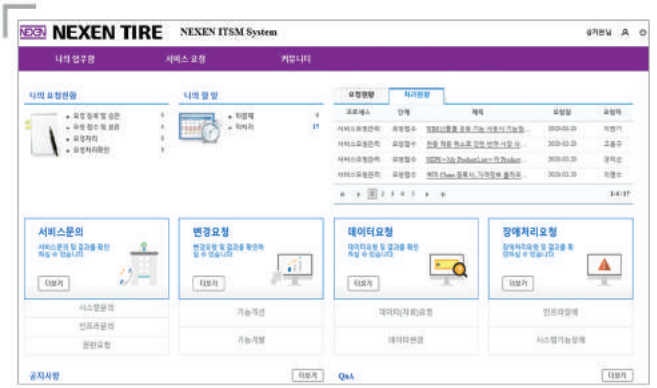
NEXEN NEXEN TIRE NEXEN ITSM System

나의 업무함 서비스 요청 커뮤니티

나의 요청현황

요청 등록 및 승인
요청 접수 및 접유
요청처리
요청처리완료

나의 결재

미결재
기결재

요청현황 처리현황

| 프로세스 | 단계 | 제목 | 요청일 | 요청자 |
|---|---|---|---|---|
| 서비스요청관리 | 요청접수 | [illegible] | 2020.03.20 | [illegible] |
| 서비스요청관리 | 요청접수 | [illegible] | 2020.03.20 | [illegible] |
| 서비스요청관리 | 요청접수 | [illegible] | 2020.03.20 | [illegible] |
| 서비스요청관리 | 요청접수 | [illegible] | 2020.03.20 | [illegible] |

1 2 3 4 5

서비스문의
서비스문의 및 결과를 확인 하실 수 있습니다.
더보기

변경요청
변경요청 및 결과를 확인하실 수 있습니다.
더보기

데이터요청
데이터요청 및 결과를 확인 하실 수 있습니다.
더보기

장애처리요청
장애처리요청 및 결과를 확인 하실 수 있습니다.
더보기

시스템문의
인프라문의
권한요청

기능개선
기능개발

데이터(자료)요청
데이터변경

인프라장애
시스템기능장애

공지사항 더보기

Q&A 더보기